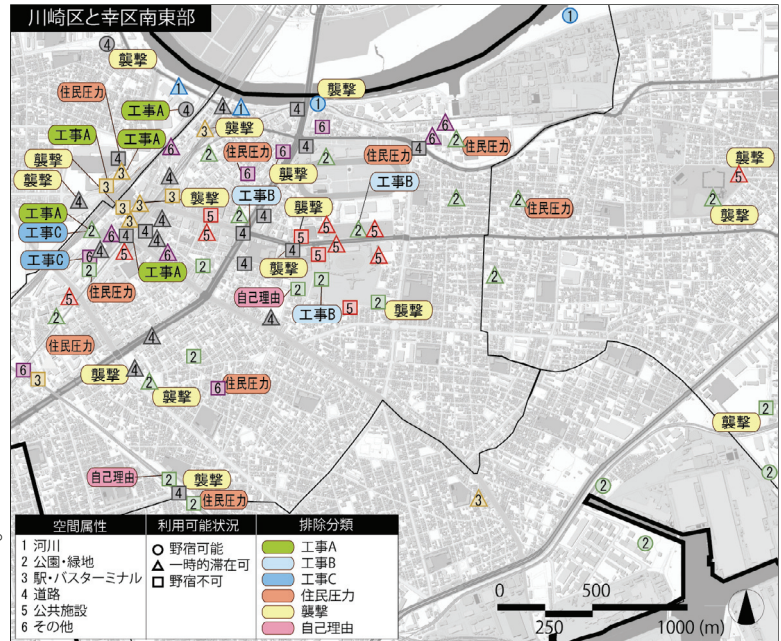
川崎区と幸区南東部

1
4
襲撃
1
4
住民圧力
工事A
4
1
4
1
襲撃
6
工事A
4
3
襲撃
6
住民圧力
6
工事A
工事A
6
2
4
住民圧力
2
住民圧力
2
住民圧力
襲撃
4
3
襲撃
住民圧力
5
襲撃
3
襲撃
4
3
襲撃
工事B
工事B
2
2
工事A
3
3
5
2
2
2
襲撃
工事C
4
3
4
5
4
5
5
5
住民圧力
4
6
4
5
4
5
襲撃
工事C
6
5
5
5
2
工事A
4
襲撃
2
5
住民圧力
自己理由
4
5
5
4
工事B
2
襲撃
2
2
2
住民圧力
4
6
3
4
襲撃
2
6
住民圧力
2
襲撃
2
襲撃
自己理由
2
襲撃
4
2
4
住民圧力
3
2
2
2

空間属性
1 河川
2 公園・緑地
3 駅・バスターミナル
4 道路
5 公共施設
6 その他

利用可能状況
野宿可能
一時的滞在可
野宿不可

排除分類
工事A
工事B
工事C
住民圧力
襲撃
自己理由

0
250
500
1000 (m)
N